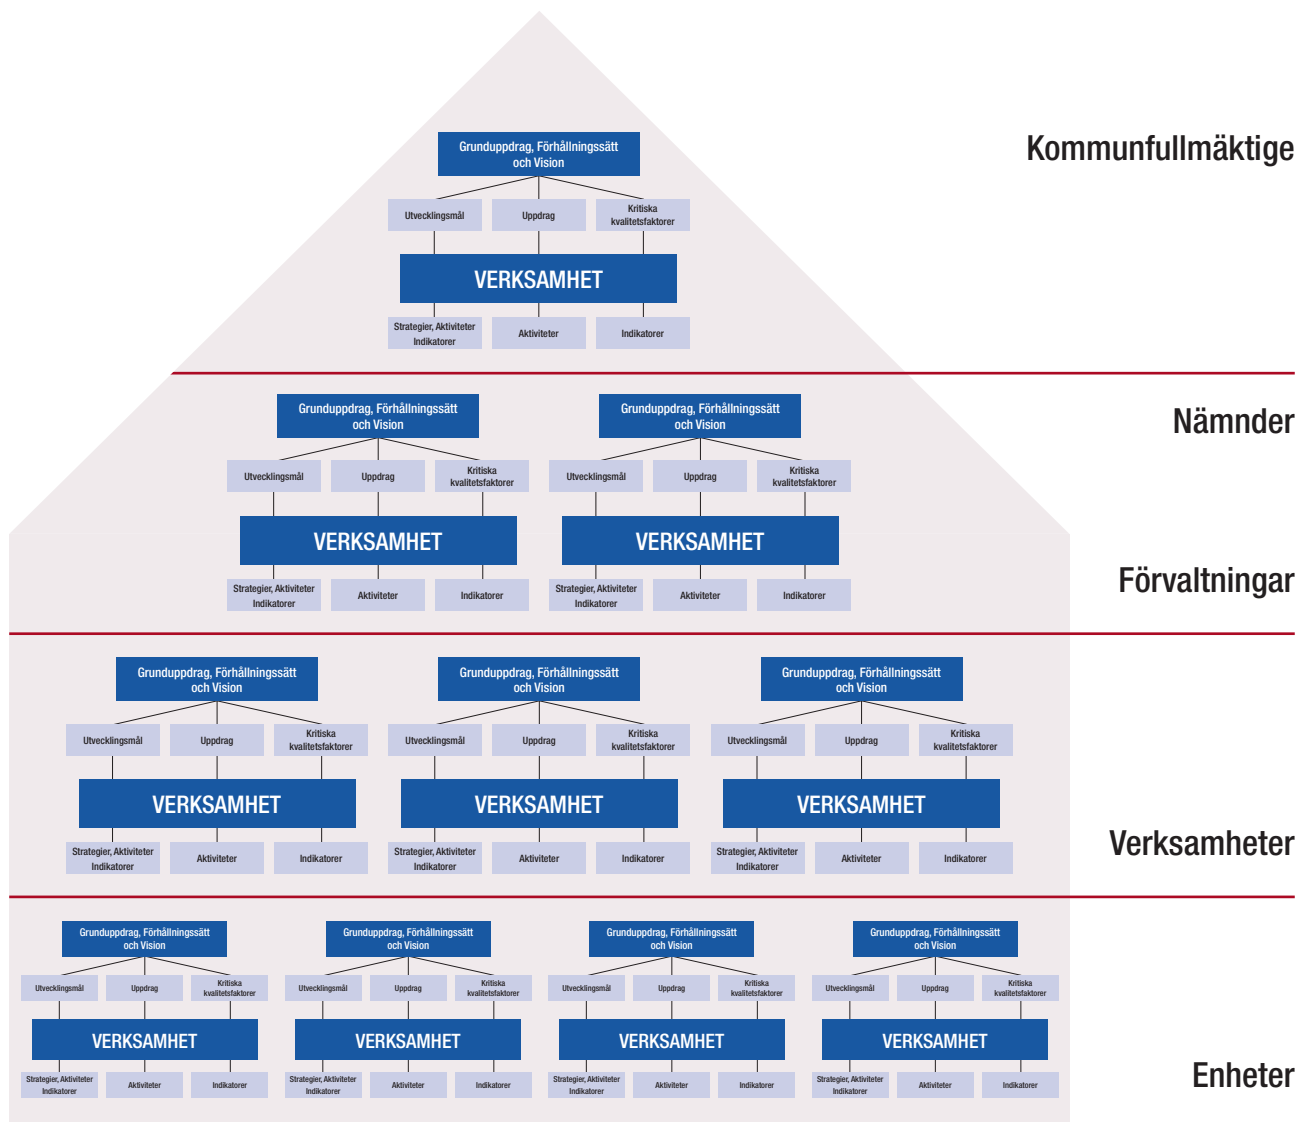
Grunduppdrag, Förhållningssätt och Vision

Utvecklingsmål
Uppdrag
Kritiska kvalitetsfaktorer

VERKSAMHET

Strategier, Aktiviteter Indikatorer
Aktiviteter
Indikatorer

Kommunfullmäktige

Grunduppdrag, Förhållningssätt och Vision
Utvecklingsmål
Uppdrag
Kritiska kvalitetsfaktorer
VERKSAMHET
Strategier, Aktiviteter Indikatorer
Aktiviteter
Indikatorer

Grunduppdrag, Förhållningssätt och Vision
Utvecklingsmål
Uppdrag
Kritiska kvalitetsfaktorer
VERKSAMHET
Strategier, Aktiviteter Indikatorer
Aktiviteter
Indikatorer

Nämnder

Förvaltningar

Grunduppdrag, Förhållningssätt och Vision
Utvecklingsmål
Uppdrag
Kritiska kvalitetsfaktorer
VERKSAMHET
Strategier, Aktiviteter Indikatorer
Aktiviteter
Indikatorer

Grunduppdrag, Förhållningssätt och Vision
Utvecklingsmål
Uppdrag
Kritiska kvalitetsfaktorer
VERKSAMHET
Strategier, Aktiviteter Indikatorer
Aktiviteter
Indikatorer

Grunduppdrag, Förhållningssätt och Vision
Utvecklingsmål
Uppdrag
Kritiska kvalitetsfaktorer
VERKSAMHET
Strategier, Aktiviteter Indikatorer
Aktiviteter
Indikatorer

Verksamheter

Grunduppdrag, Förhållningssätt och Vision
Utvecklingsmål
Uppdrag
Kritiska kvalitetsfaktorer
VERKSAMHET
Strategier, Aktiviteter Indikatorer
Aktiviteter
Indikatorer

Grunduppdrag, Förhållningssätt och Vision
Utvecklingsmål
Uppdrag
Kritiska kvalitetsfaktorer
VERKSAMHET
Strategier, Aktiviteter Indikatorer
Aktiviteter
Indikatorer

Grunduppdrag, Förhållningssätt och Vision
Utvecklingsmål
Uppdrag
Kritiska kvalitetsfaktorer
VERKSAMHET
Strategier, Aktiviteter Indikatorer
Aktiviteter
Indikatorer

Grunduppdrag, Förhållningssätt och Vision
Utvecklingsmål
Uppdrag
Kritiska kvalitetsfaktorer
VERKSAMHET
Strategier, Aktiviteter Indikatorer
Aktiviteter
Indikatorer

Enheter